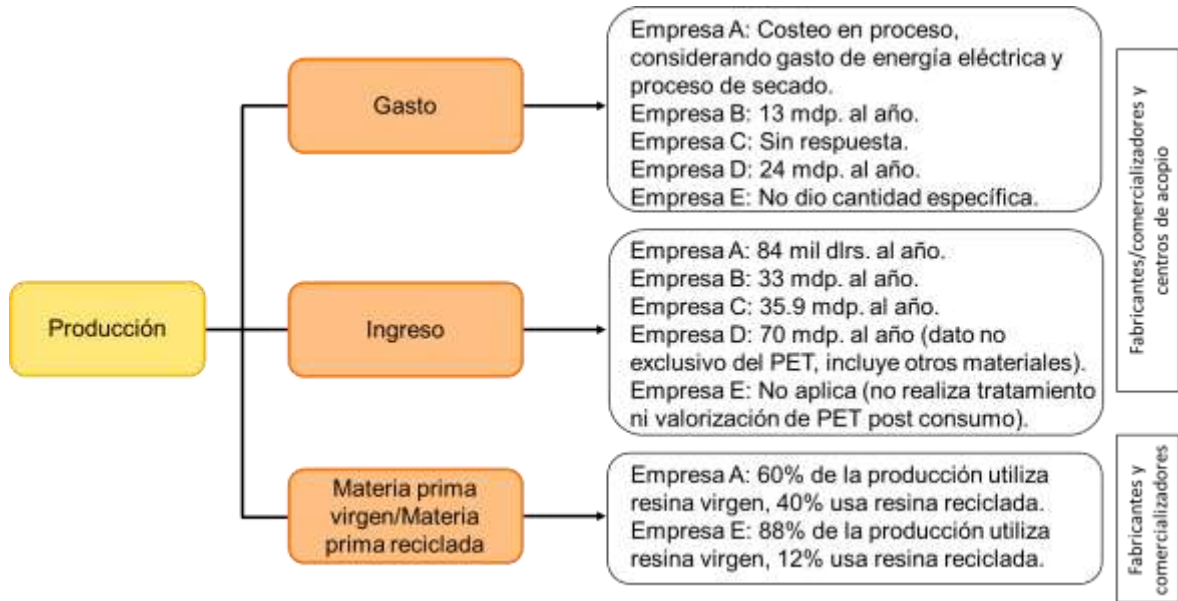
Producción

Gasto

Empresa A: Costeo en proceso, considerando gasto de energía eléctrica y proceso de secado.
Empresa B: 13 mdp. al año.
Empresa C: Sin respuesta.
Empresa D: 24 mdp. al año.
Empresa E: No dio cantidad específica.

Ingreso

Empresa A: 84 mil dlrs. al año.
Empresa B: 33 mdp. al año.
Empresa C: 35.9 mdp. al año.
Empresa D: 70 mdp. al año (dato no exclusivo del PET, incluye otros materiales).
Empresa E: No aplica (no realiza tratamiento ni valorización de PET post consumo).

Fabricantes/comercializadores y centros de acopio

Materia prima virgen/Materia prima reciclada

Empresa A: 60% de la producción utiliza resina virgen, 40% usa resina reciclada.
Empresa E: 88% de la producción utiliza resina virgen, 12% usa resina reciclada.

Fabricantes y comercializadores